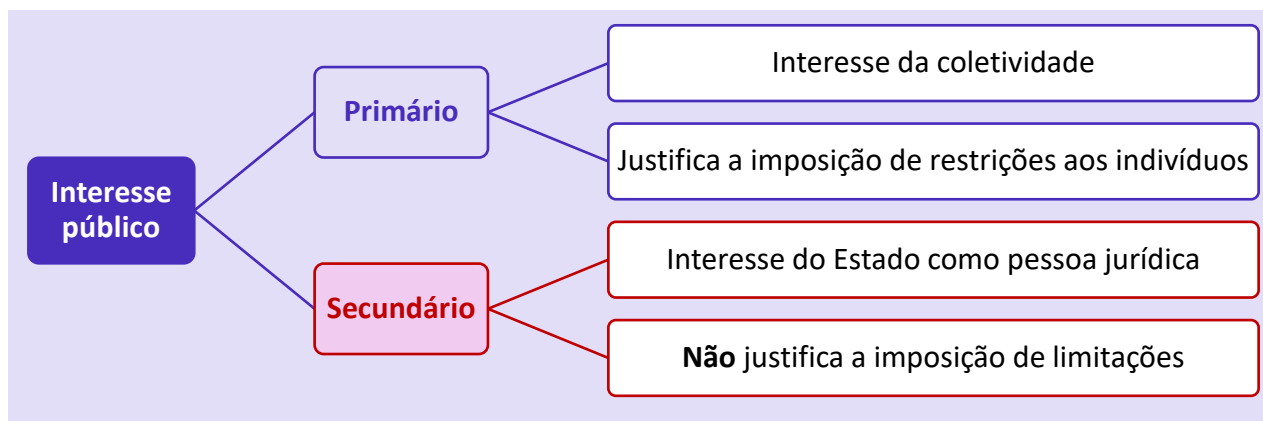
Interesse público

Primário

Interesse da coletividade

Justifica a imposição de restrições aos indivíduos

Secundário

Interesse do Estado como pessoa jurídica

Não justifica a imposição de limitações